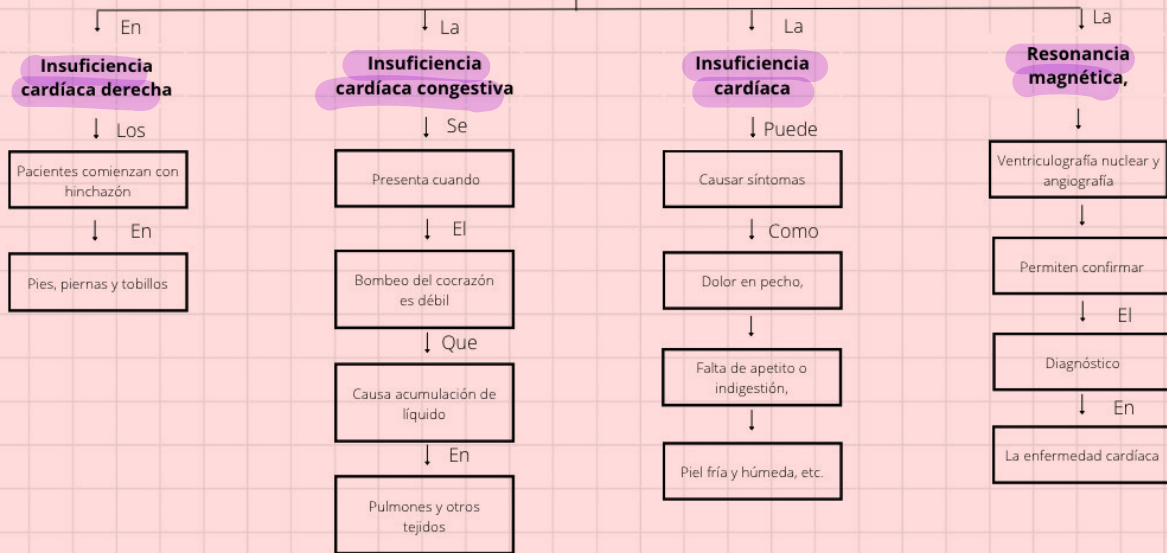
En

Insuficiencia cardíaca derecha

Los

Pacientes comienzan con hinchazón

En

Pies, piernas y tobillos

La

Insuficiencia cardíaca congestiva

Se

Presenta cuando

El

Bombeo del cocrazón es débil

Que

Causa acumulación de líquido

En

Pulmones y otros tejidos

La

Insuficiencia cardíaca

Puede

Causar síntomas

Como

Dolor en pecho,

Falta de apetito o indigestión,

Piel fría y húmeda, etc.

La

Resonancia magnética,

Ventriculografía nuclear y angiografía

Permiten confirmar

El

Diagnóstico

En

La enfermedad cardíaca